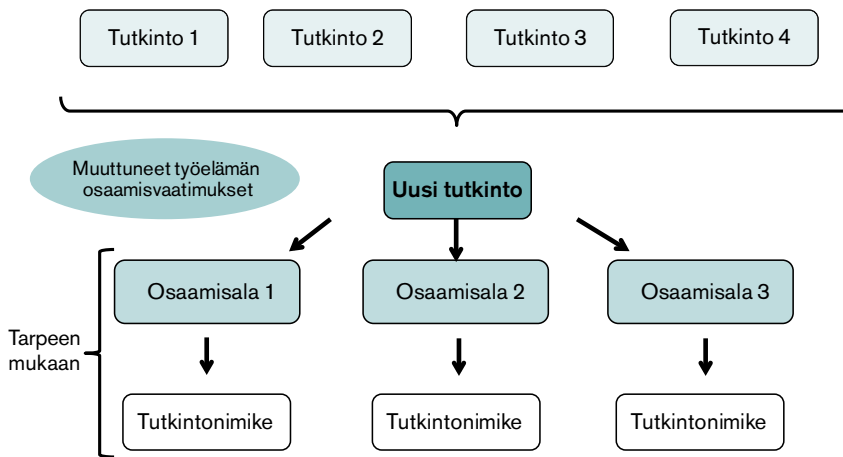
Tutkinto 1

Tutkinto 2

Tutkinto 3

Tutkinto 4

Muuttuneet työelämän osaamisvaatimukset

Uusi tutkinto

Tarpeen mukaan

Osaamisala 1

Osaamisala 2

Osaamisala 3

Tutkintonimike

Tutkintonimike

Tutkintonimike